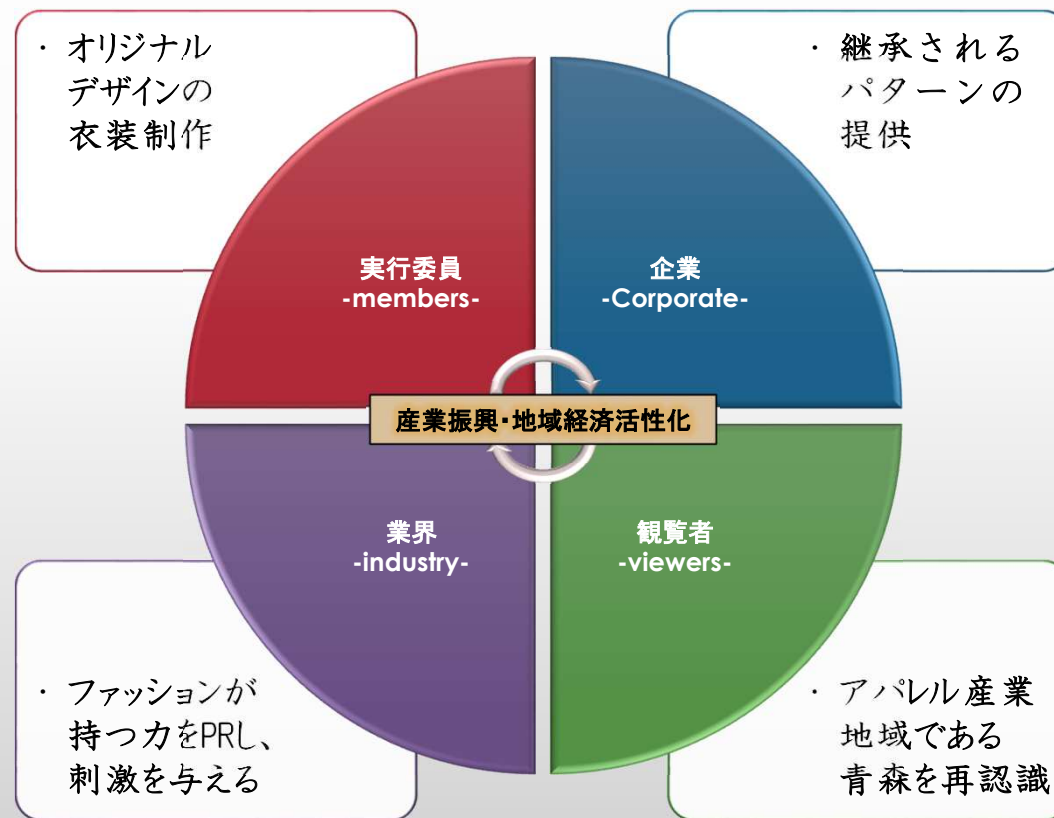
・オリジナルデザインの衣装制作

・継承されるパターンの提供

実行委員
-members-

企業
-Corporate-

産業振興･地域経済活性化

業界
-industry-

観覧者
-viewers-

・ファッションが持つ力をPRし、刺激を与える

・アパレル産業地域である青森を再認識